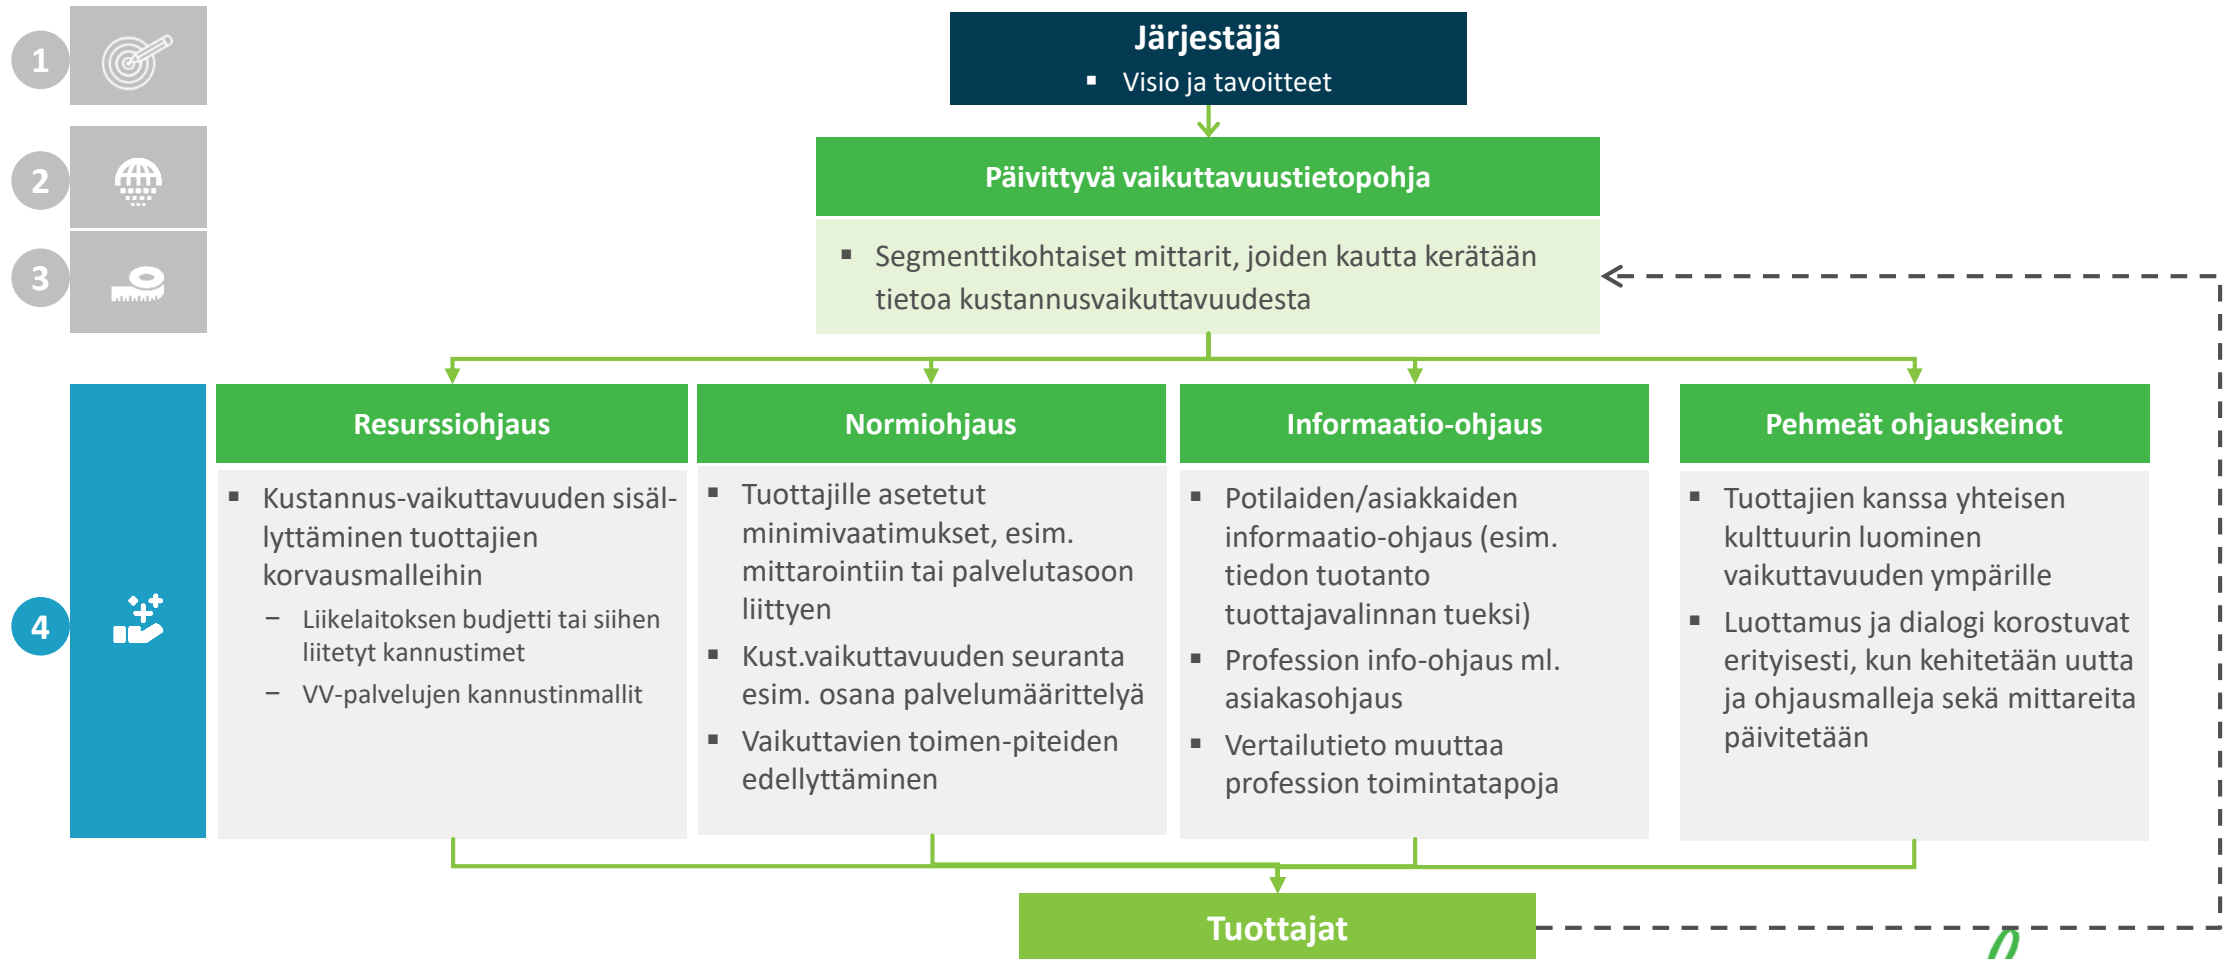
1

2

3

4

Järjestäjä
- Visio ja tavoitteet

Päivittyvä vaikuttavuustietopohja
- Segmenttikohtaiset mittarit, joiden kautta kerätään tietoa kustannusvaikuttavuudesta

Resurssiohjaus
- Kustannus-vaikuttavuuden sisällyttäminen tuottajien korvausmalleihin
  – Liikelaitoksen budjetti tai siihen liitetyt kannustimet
  – VV-palvelujen kannustinmallit

Normiohjaus
- Tuottajille asetetut minimivaatimukset, esim. mittarointiin tai palvelutasoon liittyen
- Kust.vaikuttavuuden seuranta esim. osana palvelumäärittelyä
- Vaikuttavien toimen-piteiden edellyttäminen

Informaatio-ohjaus
- Potilaiden/asiakkaiden informaatio-ohjaus (esim. tiedon tuotanto tuottajavalinnan tueksi)
- Profession info-ohjaus ml. asiakasohjaus
- Vertailutieto muuttaa profession toimintatapoja

Pehmeät ohjauskeinot
- Tuottajien kanssa yhteisen kulttuurin luominen vaikuttavuuden ympärille
- Luottamus ja dialogi korostuvat erityisesti, kun kehitetään uutta ja ohjausmalleja sekä mittareita päivitetään

Tuottajat